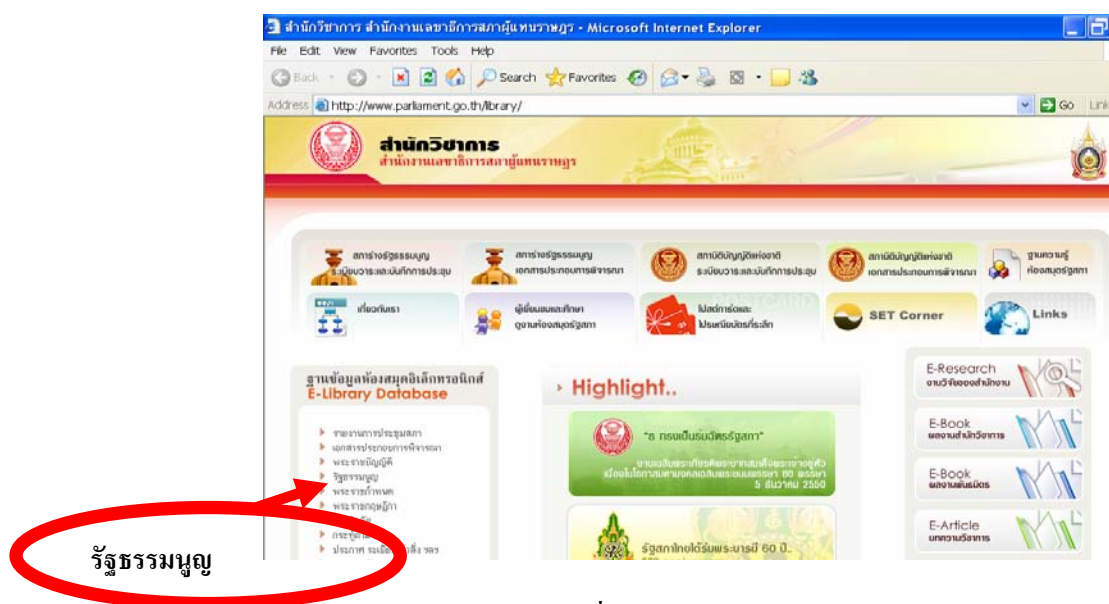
สำนักวิชาการ สำนักงานเลขาธิการสภาผู้แทนราษฎร - Microsoft Internet Explorer

File Edit View Favorites Tools Help

Back Search Favorites

Address http://www.parliament.go.th/library/ Go Links

สำนักวิชาการ
สำนักงานเลขาธิการสภาผู้แทนราษฎร

สภาร่างรัฐธรรมนูญ ระเบียบวาระและบันทึกการประชุม

สภาร่างรัฐธรรมนูญ เอกสารประกอบการพิจารณา

สภานิติบัญญัติแห่งชาติ ระเบียบวาระและบันทึกการประชุม

สภานิติบัญญัติแห่งชาติ เอกสารประกอบการพิจารณา

ฐานความรู้ ห้องสมุดรัฐสภา

เกี่ยวกับเรา

ผู้เยี่ยมชมและศึกษาดูงานห้องสมุดรัฐสภา

โปสการ์ดและ ไปรษณียบัตรที่ระลึก

SET Corner

Links

ฐานข้อมูลห้องสมุดอิเล็กทรอนิกส์
E-Library Database

รายงานการประชุมสภา
เอกสารประกอบการพิจารณา
พระราชบัญญัติ
รัฐธรรมนูญ
พระราชกำหนด
พระราชกฤษฎีกา
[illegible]
กระทู้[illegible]
ประกาศ ระเบียบ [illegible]สั่ง ฯลฯ

Highlight..

"๘ ทรงเป็นร่มฉัตรรัฐสภา"

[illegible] 5 ธันวาคม 2550

รัฐสภาไทยได้รับพระบารมี 60 ปี..

E-Research งานวิจัยของสำนักงาน

E-Book ผลงานสำนักวิชาการ

E-Book ผลงานพันธมิตร

E-Article บทความวิชาการ

รัฐธรรมนูญ